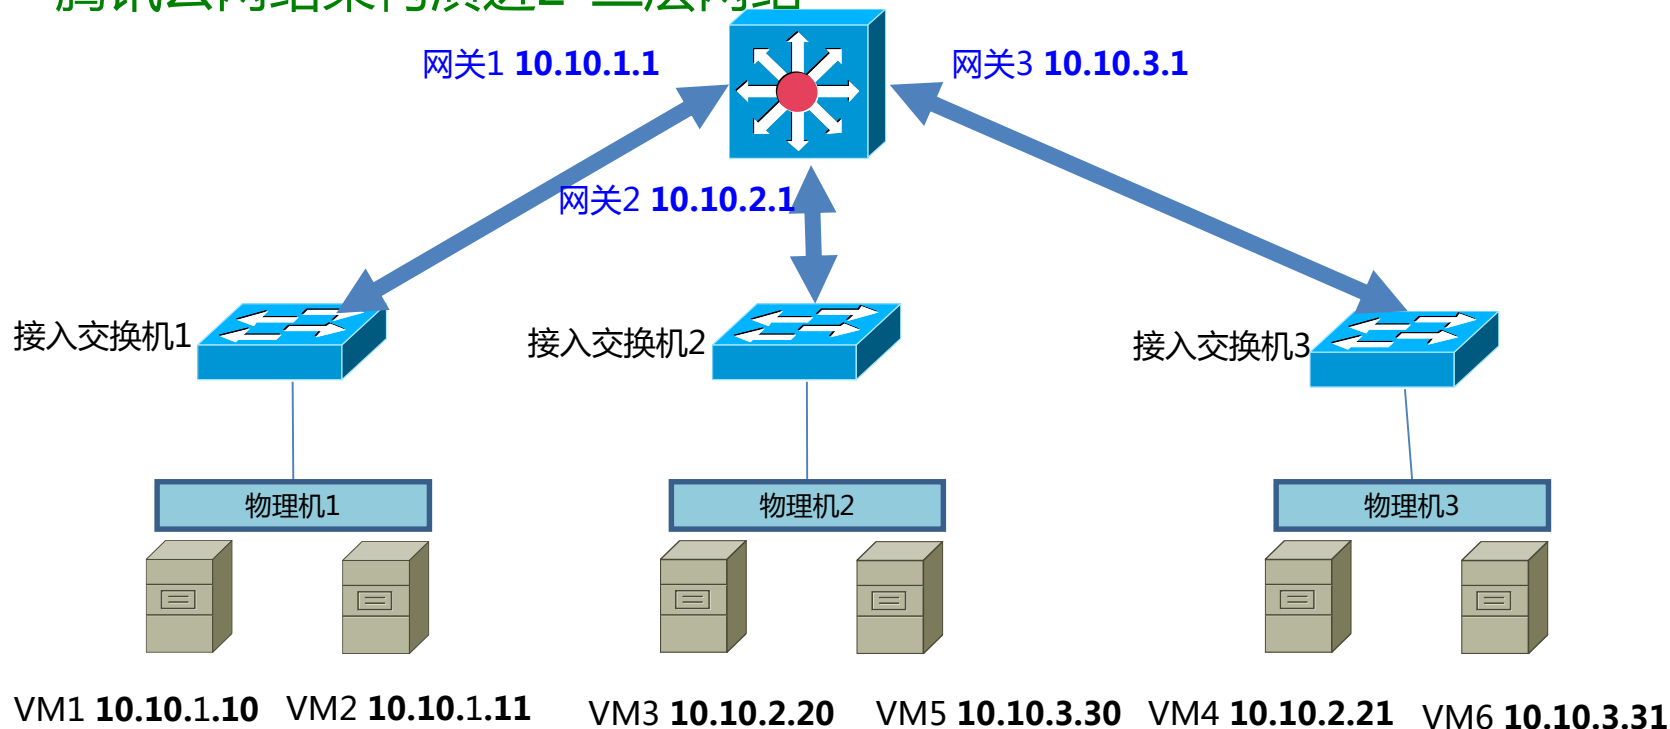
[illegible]

网关1 10.10.1.1

网关3 10.10.3.1

网关2 10.10.2.1

接入交换机1

接入交换机2

接入交换机3

物理机1

物理机2

物理机3

VM1 10.10.1.10 VM2 10.10.1.11

VM3 10.10.2.20 VM5 10.10.3.30

VM4 10.10.2.21 VM6 10.10.3.31